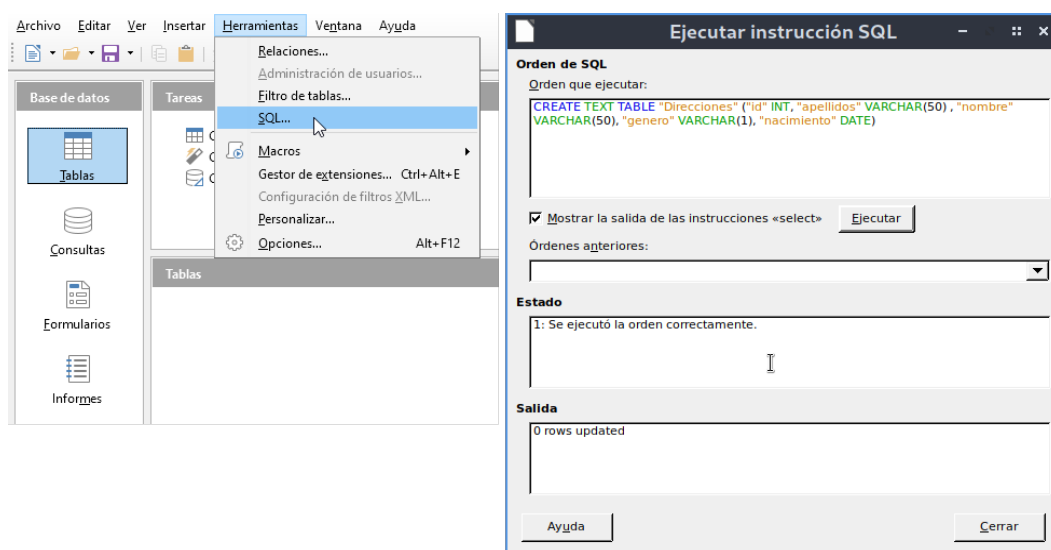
Archivo Editar Ver Insertar Herramientas Ventana Ayuda

Base de datos
Tablas
Consultas
Formularios
Informes

Tareas
C
C
C

Tablas

Relaciones...
Administración de usuarios...
Filtro de tablas...
SQL...
Macros
Gestor de extensiones... Ctrl+Alt+E
Configuración de filtros XML...
Personalizar...
Opciones... Alt+F12

Ejecutar instrucción SQL

Orden de SQL
Orden que ejecutar:
CREATE TEXT TABLE "Direcciones" ("id" INT, "apellidos" VARCHAR(50) , "nombre" VARCHAR(50), "genero" VARCHAR(1), "nacimiento" DATE)

Mostrar la salida de las instrucciones «select»
Ejecutar
Órdenes anteriores:

Estado
1: Se ejecutó la orden correctamente.

Salida
0 rows updated

Ayuda
Cerrar